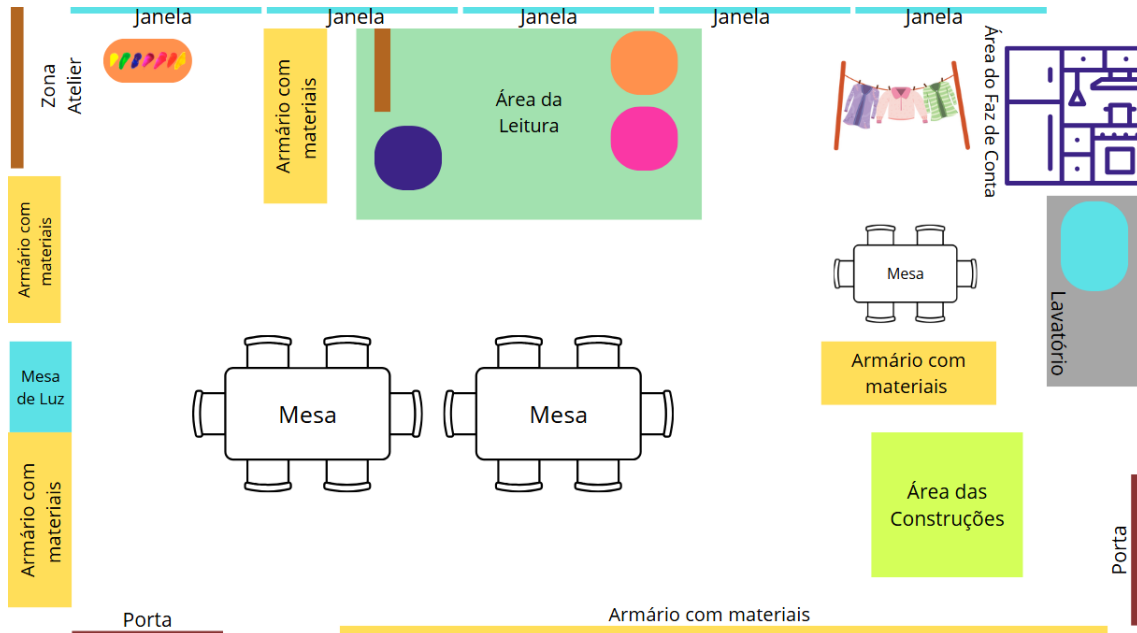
Janela
Janela
Janela
Janela
Janela

Zona Atelier

Armário com materiais

Área da Leitura

Área do Faz de Conta

Armário com materiais

Mesa

Lavatório

Mesa de Luz

Mesa

Mesa

Armário com materiais

Armário com materiais

Área das Construções

Porta

Porta

Armário com materiais